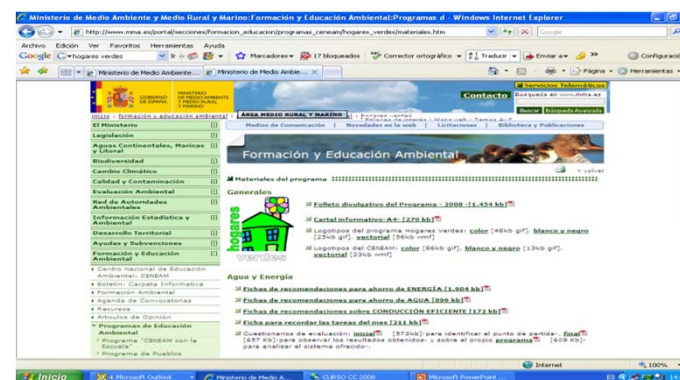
Ministerio de Medio Ambiente y Medio Rural y Marino:Formación y Educación Ambiental:Programas d - Windows Internet Explorer

http://www.mma.es/portal/secciones/formacion_educacion/programas_ceneam/hogares_verdes/materiales.htm

Google

Archivo Edición Ver Favoritos Herramientas Ayuda

Google hogares verdes Ir Marcadores 17 bloqueados Corrector ortográfico Traducir Enviar a Configuración

Ministerio de Medio Ambiente... Ministerio de Medio Ambie... Página Herramientas

GOBIERNO DE ESPAÑA MINISTERIO DE MEDIO AMBIENTE Y MEDIO RURAL Y MARINO

Contacto Servicios Telemáticos Búsqueda en www.mma.es Buscar Búsqueda Avanzada

Inicio > formación y educación ambiental ÁREA MEDIO RURAL Y MARINO

Medios de Comunicación | Novedades en la web | Licitaciones | Biblioteca y Publicaciones

El Ministerio
Legislación
Aguas Continentales, Marinas y Litoral
Biodiversidad
Cambio Climático
Calidad y Contaminación
Evaluación Ambiental
Red de Autoridades Ambientales
Información Estadística y Ambiental
Desarrollo Territorial
Ayudas y Subvenciones
Formación y Educación Ambiental
Centro Nacional de Educación Ambiental. CENEAM
Boletín: Carpeta Informativa
Formación Ambiental
Agenda de Convocatorias
Recursos
Artículos de Opinión
Programas de Educación Ambiental
Programa "CENEAM con la Escuela"
Programa de Pueblos

Formación y Educación Ambiental

Materiales del programa

volver

Generales

hogares verdes

Folleto divulgativo del Programa - 2008 -[1.434 kb]

Cartel informativo-A4- [270 kb]

Logotipos del programa Hogares Verdes: color [48kb gif], blanco y negro [23kb gif], vectorial [56kb wmf]

Logotipos del CENEAM: color [86kb gif], blanco y negro [13kb gif], vectorial [23kb wmf]

Agua y Energía

Fichas de recomendaciones para ahorro de ENERGÍA [1.904 kb]

Fichas de recomendaciones para ahorro de AGUA [896 kb]

Fichas de recomendaciones sobre CONDUCCIÓN EFICIENTE [172 kb]

Ficha para recordar las tareas del mes [211 kb]

Cuestionarios de evaluación: inicial [573kb]-para identificar el punto de partida-, final [657 Kb]-para observar los resultados obtenidos- y sobre el propio programa [609 Kb]-para analizar el sistema ofrecido-.

Internet 100%

Inicio 4 Microsoft Outlook Ministerio de Medio A... CURSO CC 2008 Microsoft PowerPoint ... ES